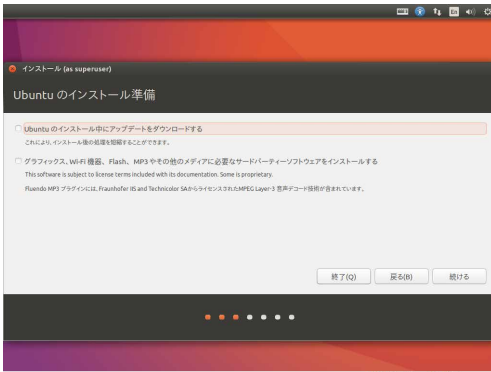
インストール (as superuser)

Ubuntu のインストール準備

Ubuntu のインストール中にアップデートをダウンロードする

これにより、インストール後の処理を短縮することができます。

グラフィックス、Wi-Fi 機器、Flash、MP3 やその他のメディアに必要なサードパーティーソフトウェアをインストールする

This software is subject to license terms included with its documentation. Some is proprietary.

Fluendo MP3 プラグインには、Fraunhofer IIS and Technicolor SA からライセンスされた MPEG Layer-3 音声デコード技術が含まれています。

終了(Q)

戻る(B)

続ける